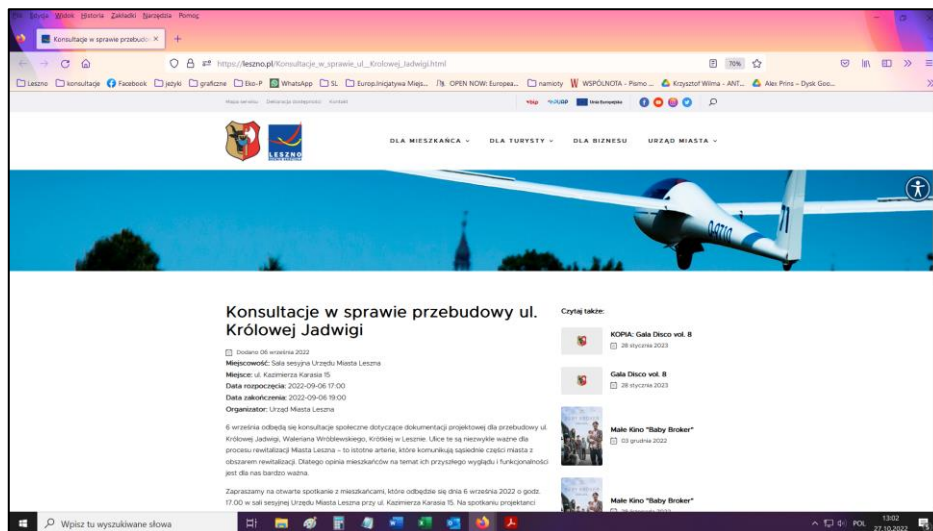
Plik Edycja Widok Historia Zakładki Narzędzia Pomoc

Konsultacje w sprawie przebudo ×

https://leszno.pl/Konsultacje_w_sprawie_ul__Krolowej_Jadwigi.html 70%

Leszno konsultacje Facebook języki graficzne Eko-P WhatsApp SL Europ.Inicjatywa Miejs... OPEN NOW: Europea... namioty WSPÓLNOTA - Pismo ... Krzysztof Wilma - ANT... Alex Prins – Dysk Goo...

Mapa serwisu Deklaracja dostępności Kontakt

bip Unia Europejska

LESZNO

DLA MIESZKAŃCA DLA TURYSTY DLA BIZNESU URZĄD MIASTA

Konsultacje w sprawie przebudowy ul. Królowej Jadwigi

Dodano 06 września 2022

Miejscowość: Sala sesyjna Urzędu Miasta Leszna

Miejsce: ul. Kazimierza Karasia 15

Data rozpoczęcia: 2022-09-06 17:00

Data zakończenia: 2022-09-06 19:00

Organizator: Urząd Miasta Leszna

6 września odbędą się konsultacje społeczne dotyczące dokumentacji projektowej dla przebudowy ul. Królowej Jadwigi, Waleriana Wróblewskiego, Krótkiej w Lesznie. Ulice te są niezwykle ważne dla procesu rewitalizacji Miasta Leszna – to istotne arterie, które komunikują sąsiednie części miasta z obszarem rewitalizacji. Dlatego opinia mieszkańców na temat ich przyszłego wyglądu i funkcjonalności jest dla nas bardzo ważna.

Zapraszamy na otwarte spotkanie z mieszkańcami, które odbędzie się dnia 6 września 2022 o godz. 17.00 w sali sesyjnej Urzędu Miasta Leszna przy ul. Kazimierza Karasia 15. Na spotkaniu projektanci

Czytaj także:

KOPIA: Gala Disco vol. 8
28 stycznia 2023

Gala Disco vol. 8
28 stycznia 2023

Małe Kino "Baby Broker"
03 grudnia 2022

Małe Kino "Baby Broker"

Wpisz tu wyszukiwane słowa

POL 13:02 27.10.2022